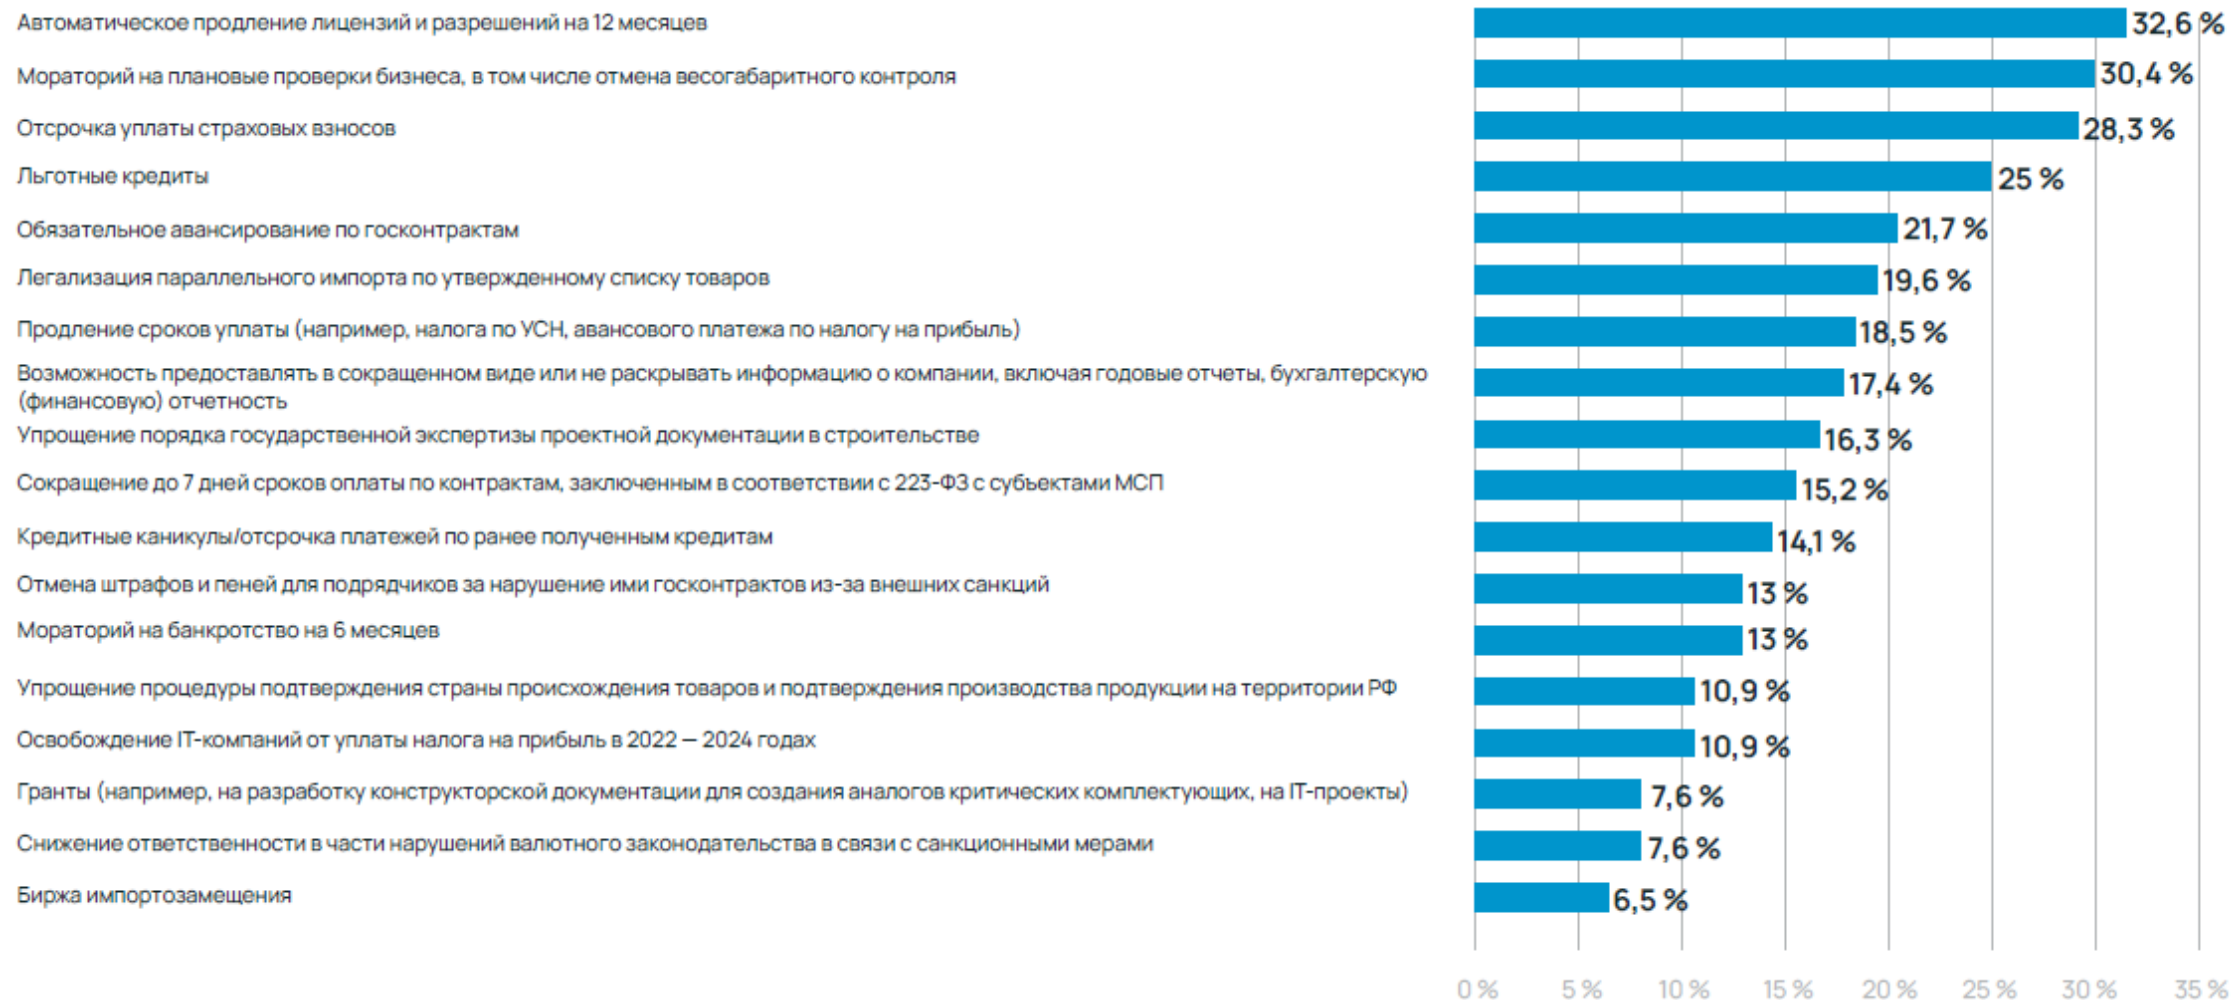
Автоматическое продление лицензий и разрешений на 12 месяцев 32,6 %
Мораторий на плановые проверки бизнеса, в том числе отмена весогабаритного контроля 30,4 %
Отсрочка уплаты страховых взносов 28,3 %
Льготные кредиты 25 %
Обязательное авансирование по госконтрактам 21,7 %
Легализация параллельного импорта по утвержденному списку товаров 19,6 %
Продление сроков уплаты (например, налога по УСН, авансового платежа по налогу на прибыль) 18,5 %
Возможность предоставлять в сокращенном виде или не раскрывать информацию о компании, включая годовые отчеты, бухгалтерскую (финансовую) отчетность 17,4 %
Упрощение порядка государственной экспертизы проектной документации в строительстве 16,3 %
Сокращение до 7 дней сроков оплаты по контрактам, заключенным в соответствии с 223-ФЗ с субъектами МСП 15,2 %
Кредитные каникулы/отсрочка платежей по ранее полученным кредитам 14,1 %
Отмена штрафов и пеней для подрядчиков за нарушение ими госконтрактов из-за внешних санкций 13 %
Мораторий на банкротство на 6 месяцев 13 %
Упрощение процедуры подтверждения страны происхождения товаров и подтверждения производства продукции на территории РФ 10,9 %
Освобождение IT-компаний от уплаты налога на прибыль в 2022 — 2024 годах 10,9 %
Гранты (например, на разработку конструкторской документации для создания аналогов критических комплектующих, на IT-проекты) 7,6 %
Снижение ответственности в части нарушений валютного законодательства в связи с санкционными мерами 7,6 %
Биржа импортозамещения 6,5 %

0 % 5 % 10 % 15 % 20 % 25 % 30 % 35 %